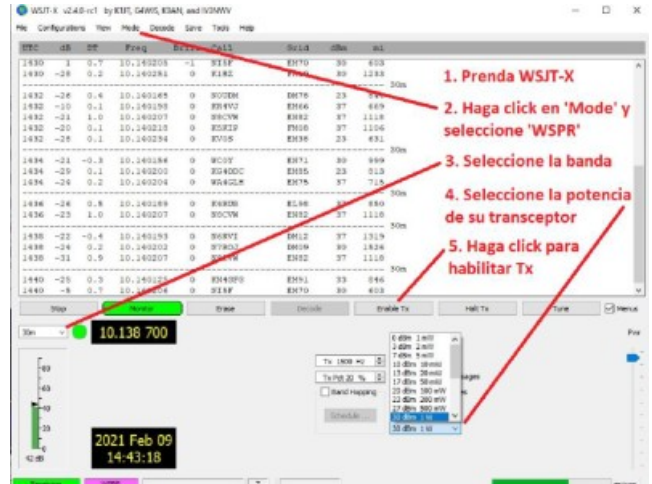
WSJT-X v2.4.0-rc1 by K1JT, G4WJS, K9AN, and IV3NWV

File Configurations View Mode Decode Save Tools Help

| UTC | dB | DT | Freq | Drift | Call | Grid | dBm | km |
|---|---|---|---|---|---|---|---|---|
| 1430 | 1 | 0.7 | 10.140205 | -1 | NI5F | EM70 | 30 | 603 |
| 1430 | -28 | 0.2 | 10.140281 | 0 | K1BZ | FN54 | 30 | 1288 |
| 1432 | -26 | 0.4 | 10.140165 | 0 | NU0BM | EN76 | 23 | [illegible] |
| 1432 | -10 | -0.1 | 10.140193 | 0 | KB4VJ | EM66 | 37 | 689 |
| 1432 | -21 | 1.0 | 10.140207 | 0 | N8CVN | EN82 | 37 | 1118 |
| 1432 | -20 | 0.1 | 10.140218 | 0 | KD8IP | FM08 | 37 | 1106 |
| 1432 | -25 | 0.2 | 10.140254 | 0 | KV0S | EM38 | 23 | 431 |
| 1434 | -21 | -0.3 | 10.140184 | 0 | WC0Y | EN71 | 30 | 999 |
| 1434 | -29 | 0.1 | 10.140200 | 0 | KG4DDC | EM85 | 23 | 815 |
| 1434 | -26 | 0.2 | 10.140206 | 0 | WA4GLH | EM75 | 37 | 714 |
| 1436 | -26 | 0.8 | 10.140169 | 0 | K4BOB | EL98 | 37 | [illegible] |
| 1436 | -25 | 1.0 | 10.140207 | 0 | N8CVN | EN82 | 37 | 1118 |
| 1438 | -22 | -0.4 | 10.140193 | 0 | N6RVI | DM12 | 37 | 1319 |
| 1438 | -24 | 0.2 | 10.140202 | 0 | N7RDJ | DN09 | 30 | 1836 |
| 1438 | -31 | 0.9 | 10.140207 | 0 | N8CVN | EN82 | 37 | 1118 |
| 1440 | -25 | 0.3 | 10.140224 | 0 | KM4GFG | EM91 | 33 | 846 |
| 1440 | -4 | 0.7 | 10.140205 | 0 | NI5F | EM70 | 30 | 603 |

30m

1. Prenda WSJT-X

2. Haga click en 'Mode' y seleccione 'WSPR'

3. Seleccione la banda

4. Seleccione la potencia de su transceptor

5. Haga click para habilitar Tx

Stop Monitor Erase Decode Enable Tx Halt Tx Tune Menus

30m

10.138 700

Tx 1500 Hz

Tx Pct 20 %

Band Hopping

Schedule

0 dBm 1 mW
3 dBm 2 mW
7 dBm 5 mW
10 dBm 10 mW
13 dBm 20 mW
17 dBm 50 mW
20 dBm 100 mW
23 dBm 200 mW
27 dBm 500 mW
30 dBm 1 W

30 dBm 1 W

2021 Feb 09
14:43:18

42 dB